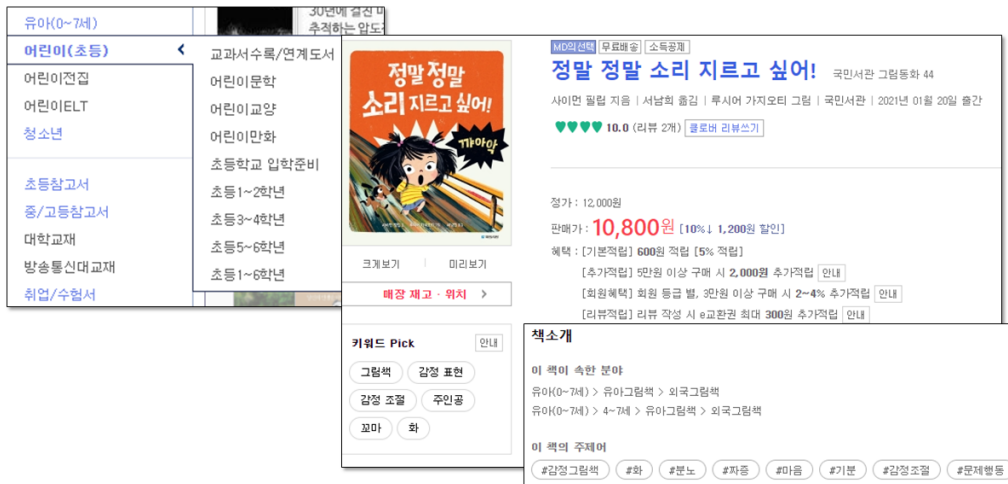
유아(0~7세)
어린이(초등)
어린이전집
어린이ELT
청소년
초등참고서
중/고등참고서
대학교재
방송통신대교재
취업/수험서

교과서수록/연계도서
어린이문학
어린이교양
어린이만화
초등학교 입학준비
초등1~2학년
초등3~4학년
초등5~6학년
초등1~6학년

30년에 걸친 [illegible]
추적하는 압도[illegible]

정말 정말 소리 지르고 싶어!
꺄아악

크게보기
미리보기
매장 재고 · 위치 >

키워드 Pick
안내
그림책
감정 표현
감정 조절
주인공
꼬마
화

MD의선택 무료배송 소득공제
정말 정말 소리 지르고 싶어! 국민서관 그림동화 44
사이먼 필립 지음 | 서남희 옮김 | 루시어 가지오티 그림 | 국민서관 | 2021년 01월 20일 출간
10.0 (리뷰 2개) 클로버 리뷰쓰기

정가 : 12,000원
판매가 : 10,800원 [10%↓ 1,200원 할인]
혜택 : [기본적립] 600원 적립 [5% 적립]
[추가적립] 5만원 이상 구매 시 2,000원 추가적립 안내
[회원혜택] 회원 등급 별, 3만원 이상 구매 시 2~4% 추가적립 안내
[리뷰적립] 리뷰 작성 시 e교환권 최대 300원 추가적립 안내

책소개
이 책이 속한 분야
유아(0~7세) > 유아그림책 > 외국그림책
유아(0~7세) > 4~7세 > 유아그림책 > 외국그림책
이 책의 주제어
#감정그림책 #화 #분노 #짜증 #마음 #기분 #감정조절 #문제행동